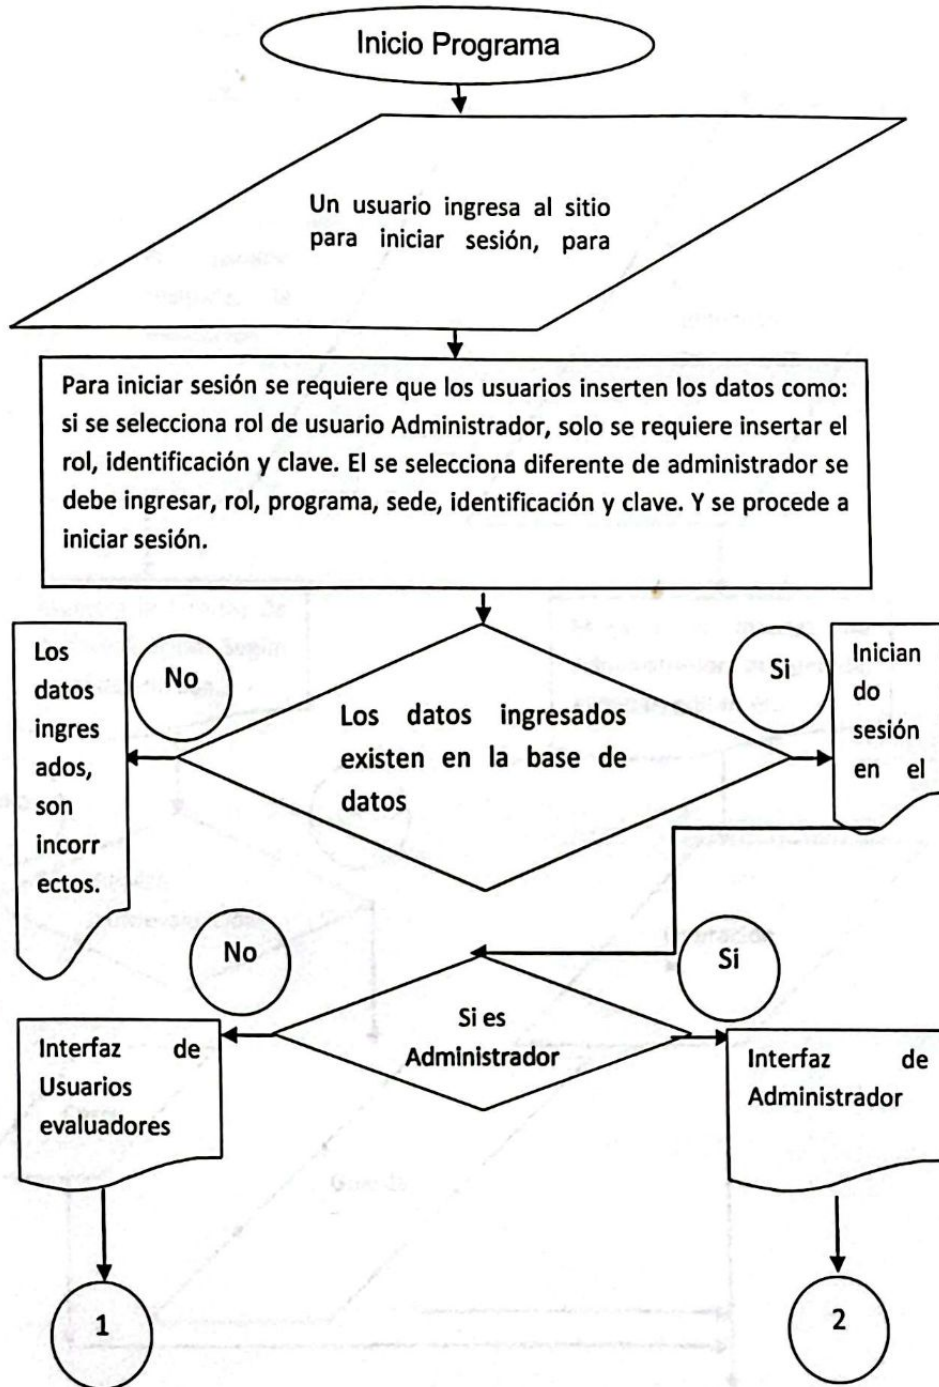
Inicio Programa

Un usuario ingresa al sitio para iniciar sesión, para

Para iniciar sesión se requiere que los usuarios inserten los datos como: si se selecciona rol de usuario Administrador, solo se requiere insertar el rol, identificación y clave. El se selecciona diferente de administrador se debe ingresar, rol, programa, sede, identificación y clave. Y se procede a iniciar sesión.

Los datos ingres ados, son incorr ectos.

No

Los datos ingresados existen en la base de datos

Si

Inician do sesión en el

No

Si

Si es Administrador

Interfaz de Usuarios evaluadores

Interfaz de Administrador

1

2